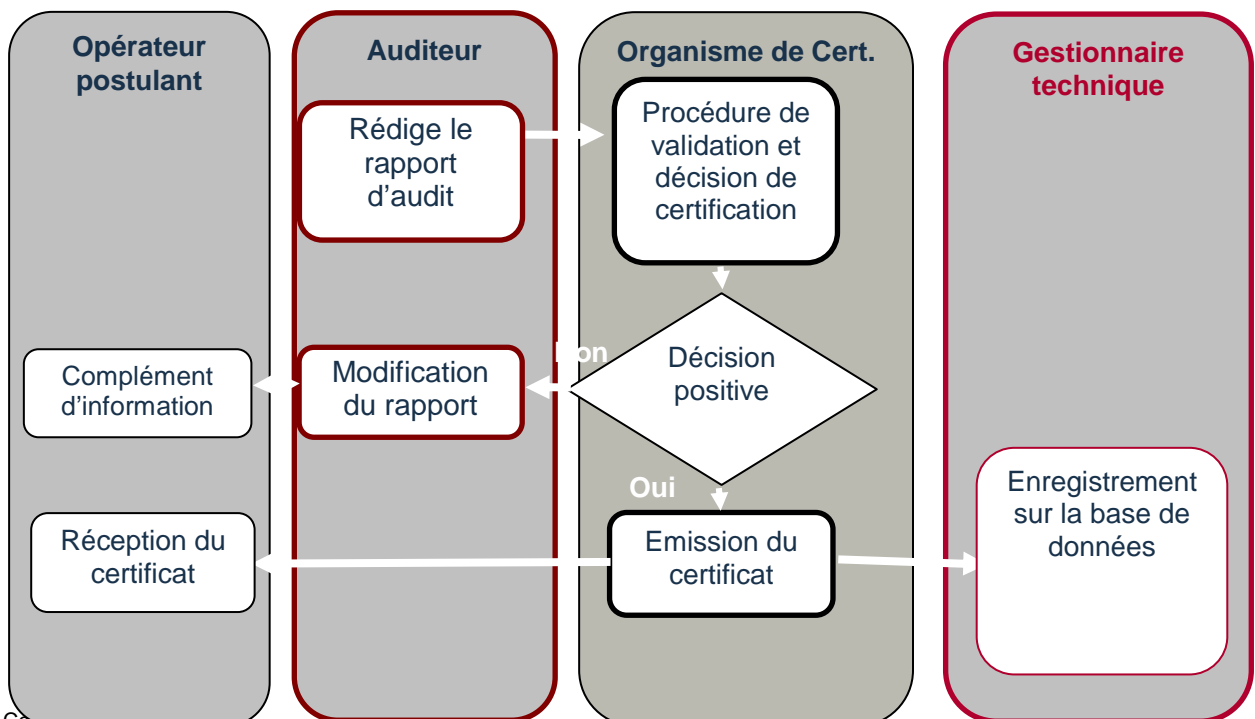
Opérateur postulant

Auditeur

Organisme de Cert.

Gestionnaire technique

Rédige le rapport d’audit

Procédure de validation et décision de certification

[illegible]on

Décision positive

Complément d’information

Modification du rapport

Oui

Enregistrement sur la base de données

Réception du certificat

Emission du certificat

C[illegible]